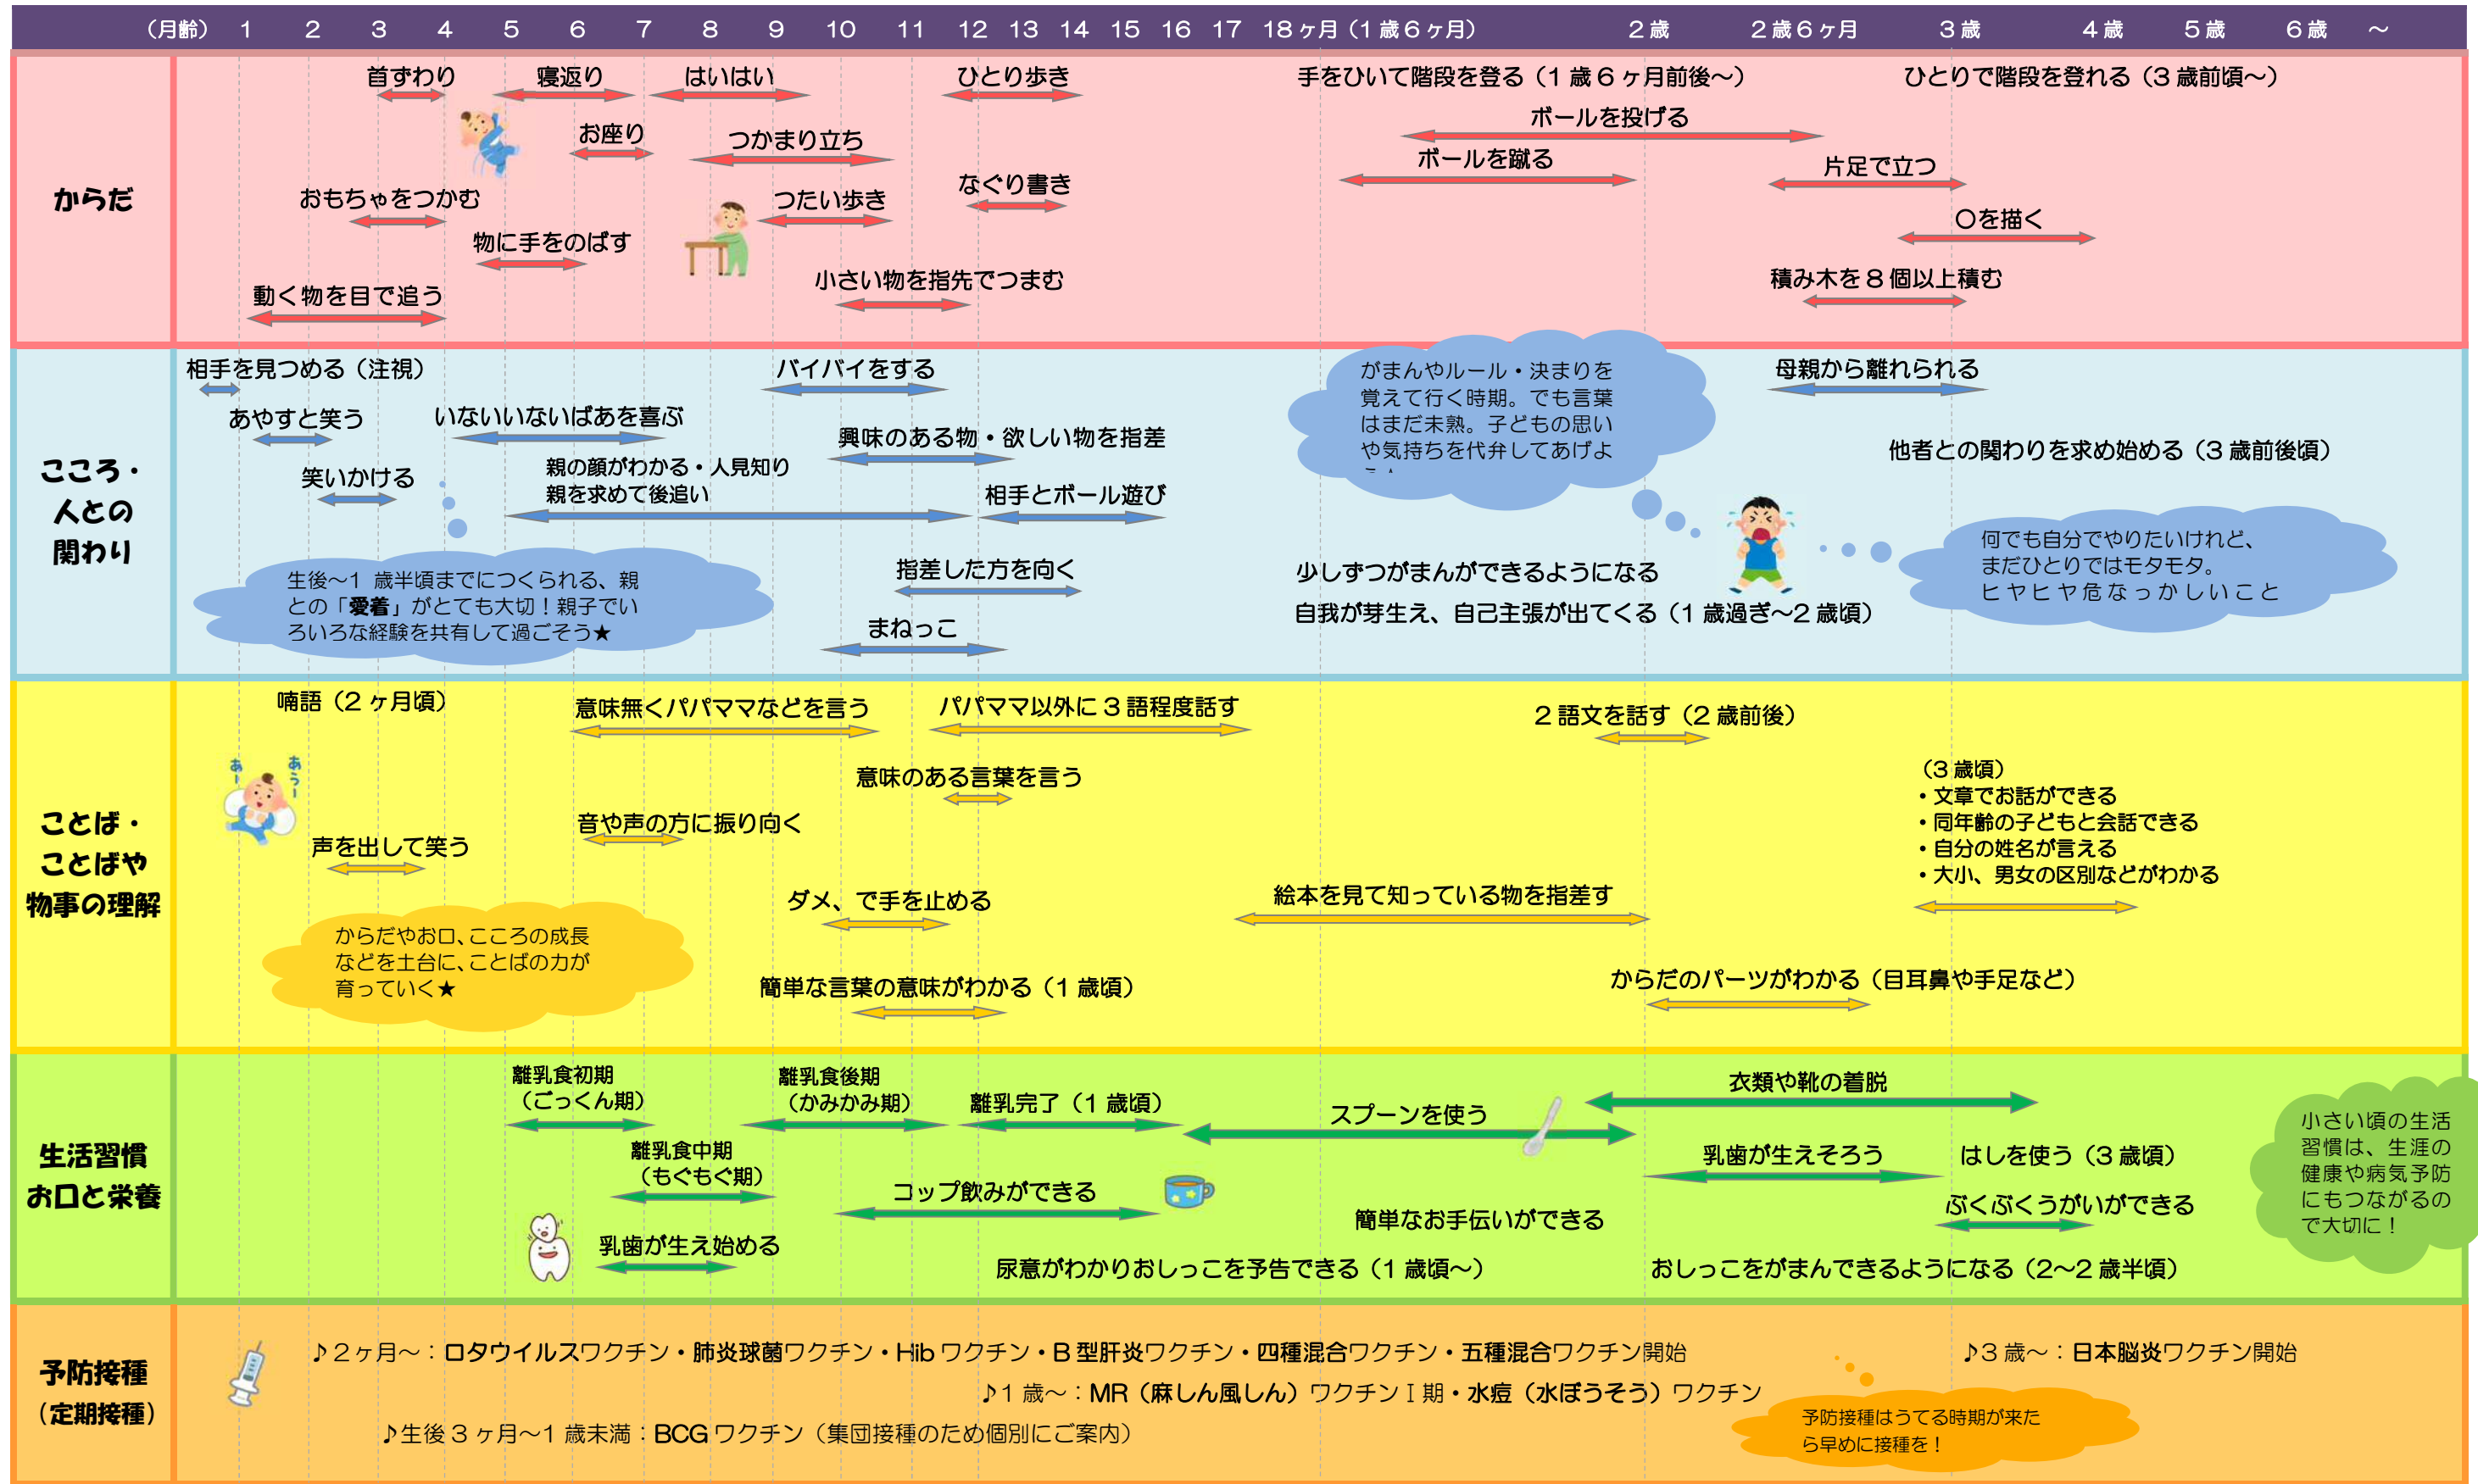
（月齢） 1 2 3 4 5 6 7 8 9 10 11 12 13 14 15 16 17 18ヶ月（1歳6ヶ月） 2歳 2歳6ヶ月 3歳 4歳 5歳 6歳 ～

からだ

首すわり 寝返り はいはい ひとり歩き 手をひいて階段を登る（1歳6ヶ月前後～） ひとりで階段を登れる（3歳前頃～）

お座り つかまり立ち ボールを投げる

ボールを蹴る 片足で立つ

おもちゃをつかむ つたい歩き なぐり書き

○を描く

物に手をのばす

小さい物を指先でつまむ 積み木を8個以上積む

動く物を目で追う

こころ・人との関わり

相手を見つめる（注視） バイバイをする

がまんやルール・決まりを覚えて行く時期。でも言葉はまだ未熟。子どもの思いや気持ちを代弁してあげよ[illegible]

母親から離れられる

あやすと笑う いないいないばあを喜ぶ

興味のある物・欲しい物を指差

他者との関わりを求め始める（3歳前後頃）

笑いかける 親の顔がわかる・人見知り 親を求めて後追い 相手とボール遊び

何でも自分でやりたいけれど、まだひとりではモタモタ。ヒヤヒヤ危なっかしいこと

生後～1歳半頃までにつくられる、親との「愛着」がとても大切！親子でいろいろな経験を共有して過ごそう★

指差した方を向く

少しずつがまんができるようになる

自我が芽生え、自己主張が出てくる（1歳過ぎ～2歳頃）

まねっこ

ことば・ことばや物事の理解

喃語（2ヶ月頃） 意味無くパパママなどを言う パパママ以外に3語程度話す 2語文を話す（2歳前後）

あー あう

意味のある言葉を言う

（3歳頃）
・文章でお話ができる
・同年齢の子どもと会話できる
・自分の姓名が言える
・大小、男女の区別などがわかる

音や声の方に振り向く

声を出して笑う

ダメ、で手を止める 絵本を見て知っている物を指差す

からだやお口、こころの成長などを土台に、ことばの力が育っていく★

簡単な言葉の意味がわかる（1歳頃） からだのパーツがわかる（目耳鼻や手足など）

生活習慣お口と栄養

離乳食初期（ごっくん期） 離乳食後期（かみかみ期） 離乳完了（1歳頃） スプーンを使う 衣類や靴の着脱

離乳食中期（もぐもぐ期） 乳歯が生えそろう はしを使う（3歳頃）

小さい頃の生活習慣は、生涯の健康や病気予防にもつながるので大切に！

コップ飲みができる ぶくぶくうがいができる

簡単なお手伝いができる

乳歯が生え始める

尿意がわかりおしっこを予告できる（1歳頃～） おしっこをがまんできるようになる（2～2歳半頃）

予防接種（定期接種）

♪2ヶ月～：ロタウイルスワクチン・肺炎球菌ワクチン・Hibワクチン・B型肝炎ワクチン・四種混合ワクチン・五種混合ワクチン開始 ♪3歳～：日本脳炎ワクチン開始

♪1歳～：MR（麻しん風しん）ワクチンⅠ期・水痘（水ぼうそう）ワクチン

♪生後3ヶ月～1歳未満：BCGワクチン（集団接種のため個別にご案内）

予防接種はうてる時期が来たら早めに接種を！